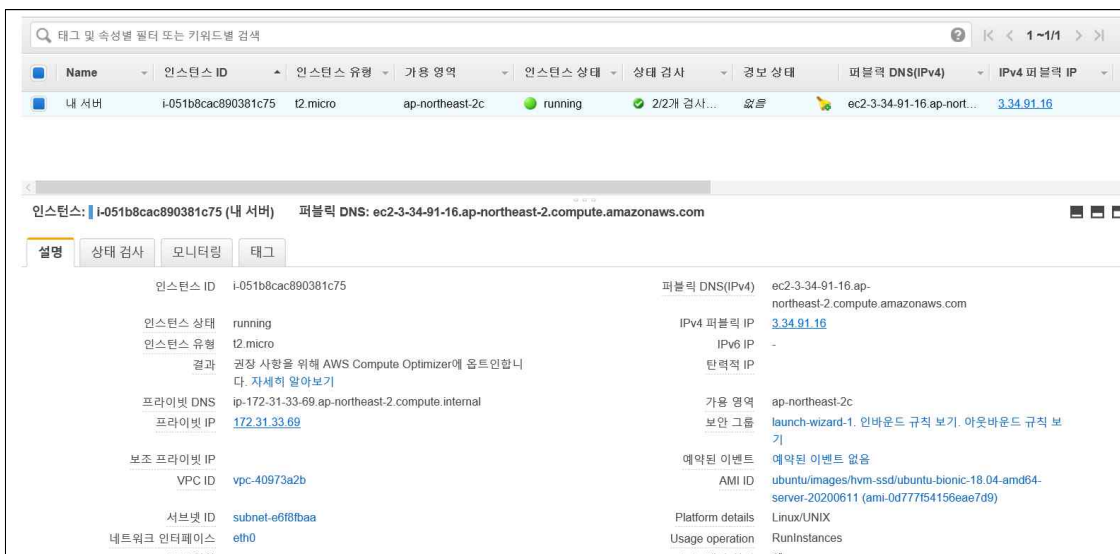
태그 및 속성별 필터 또는 키워드별 검색

1~1/1

| Name | 인스턴스 ID | 인스턴스 유형 | 가용 영역 | 인스턴스 상태 | 상태 검사 | 경보 상태 | 퍼블릭 DNS(IPv4) | IPv4 퍼블릭 IP |
|---|---|---|---|---|---|---|---|---|
| 내 서버 | i-051b8cac890381c75 | t2.micro | ap-northeast-2c | running | 2/2개 검사... | 없음 | ec2-3-34-91-16.ap-nort... | 3.34.91.16 |

인스턴스: i-051b8cac890381c75 (내 서버) 퍼블릭 DNS: ec2-3-34-91-16.ap-northeast-2.compute.amazonaws.com

설명 상태 검사 모니터링 태그

인스턴스 ID i-051b8cac890381c75
인스턴스 상태 running
인스턴스 유형 t2.micro
결과 권장 사항을 위해 AWS Compute Optimizer에 옵트인합니다. 자세히 알아보기
프라이빗 DNS ip-172-31-33-69.ap-northeast-2.compute.internal
프라이빗 IP 172.31.33.69
보조 프라이빗 IP
VPC ID vpc-40973a2b
서브넷 ID subnet-e6f8fbaa
네트워크 인터페이스 eth0

퍼블릭 DNS(IPv4) ec2-3-34-91-16.ap-northeast-2.compute.amazonaws.com
IPv4 퍼블릭 IP 3.34.91.16
IPv6 IP -
탄력적 IP
가용 영역 ap-northeast-2c
보안 그룹 launch-wizard-1. 인바운드 규칙 보기. 아웃바운드 규칙 보기
예약된 이벤트 예약된 이벤트 없음
AMI ID ubuntu/images/hvm-ssd/ubuntu-bionic-18.04-amd64-server-20200611 (ami-0d777f54156eae7d9)
Platform details Linux/UNIX
Usage operation RunInstances